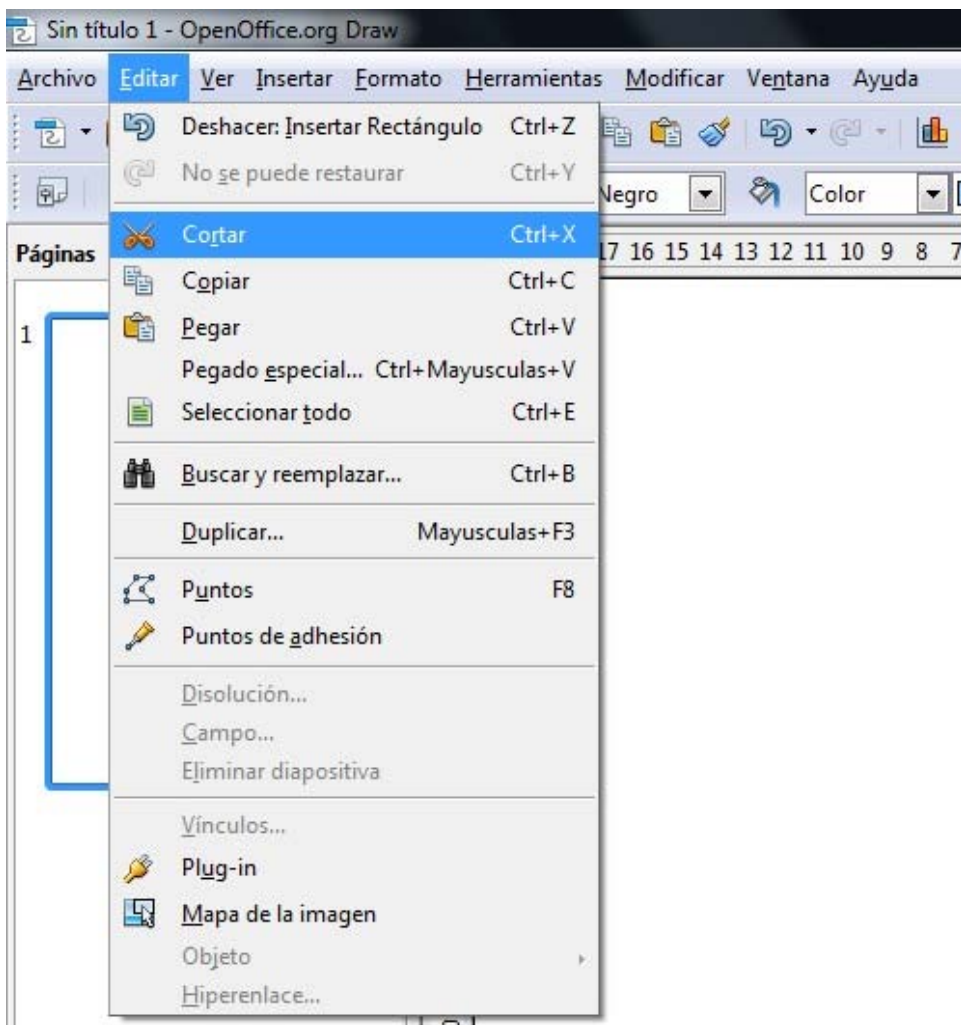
Sin título 1 - OpenOffice.org Draw

Archivo Editar Ver Insertar Formato Herramientas Modificar Ventana Ayuda

Negro Color

Páginas

17 16 15 14 13 12 11 10 9 8 7

1

Deshacer: Insertar Rectángulo Ctrl+Z
No se puede restaurar Ctrl+Y
Cortar Ctrl+X
Copiar Ctrl+C
Pegar Ctrl+V
Pegado especial... Ctrl+Mayusculas+V
Seleccionar todo Ctrl+E
Buscar y reemplazar... Ctrl+B
Duplicar... Mayusculas+F3
Puntos F8
Puntos de adhesión
Disolución...
Campo...
Eliminar diapositiva
Vínculos...
Plug-in
Mapa de la imagen
Objeto
Hiperenlace...